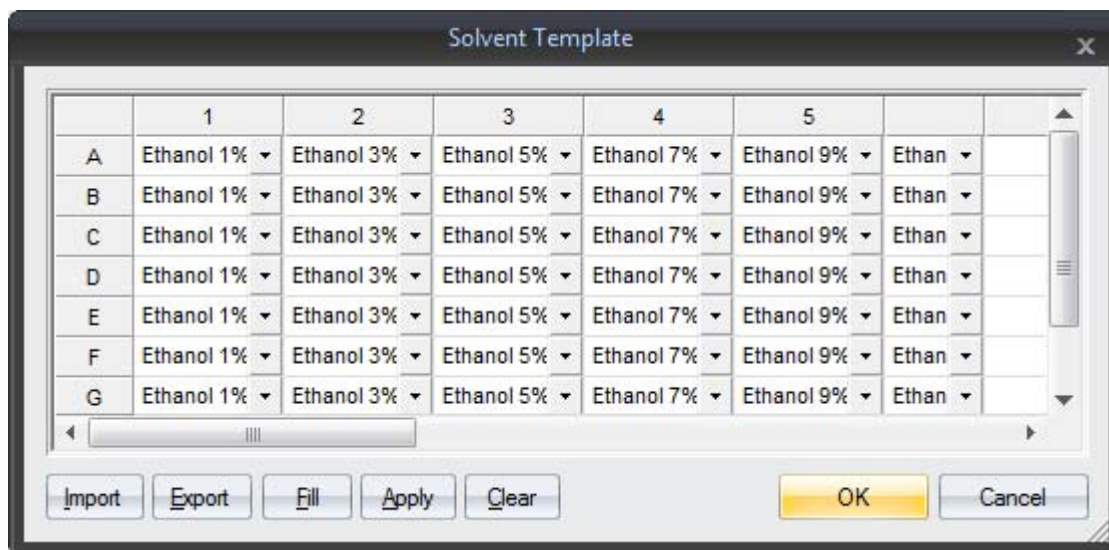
Solvent Template

|   | 1 | 2 | 3 | 4 | 5 |   |
|---|---|---|---|---|---|---|
| A | Ethanol 1% | Ethanol 3% | Ethanol 5% | Ethanol 7% | Ethanol 9% | Ethan |
| B | Ethanol 1% | Ethanol 3% | Ethanol 5% | Ethanol 7% | Ethanol 9% | Ethan |
| C | Ethanol 1% | Ethanol 3% | Ethanol 5% | Ethanol 7% | Ethanol 9% | Ethan |
| D | Ethanol 1% | Ethanol 3% | Ethanol 5% | Ethanol 7% | Ethanol 9% | Ethan |
| E | Ethanol 1% | Ethanol 3% | Ethanol 5% | Ethanol 7% | Ethanol 9% | Ethan |
| F | Ethanol 1% | Ethanol 3% | Ethanol 5% | Ethanol 7% | Ethanol 9% | Ethan |
| G | Ethanol 1% | Ethanol 3% | Ethanol 5% | Ethanol 7% | Ethanol 9% | Ethan |

Import Export Fill Apply Clear OK Cancel